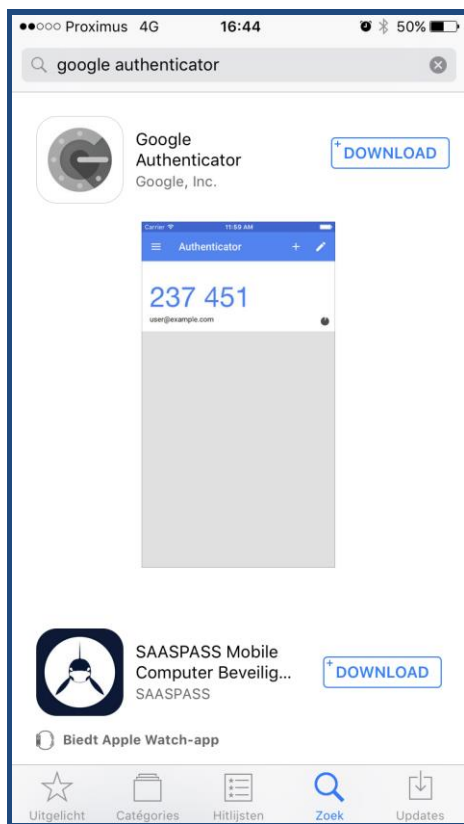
●●○○○ Proximus 4G 16:44 50%

google authenticator

Google Authenticator
Google, Inc.

DOWNLOAD

Carrier 11:59 AM

Authenticator

237 451
user@example.com

SAASPASS Mobile Computer Beveilig...
SAASPASS

DOWNLOAD

Biedt Apple Watch-app

Uitgelicht Catégories Hitlijsten Zoek Updates